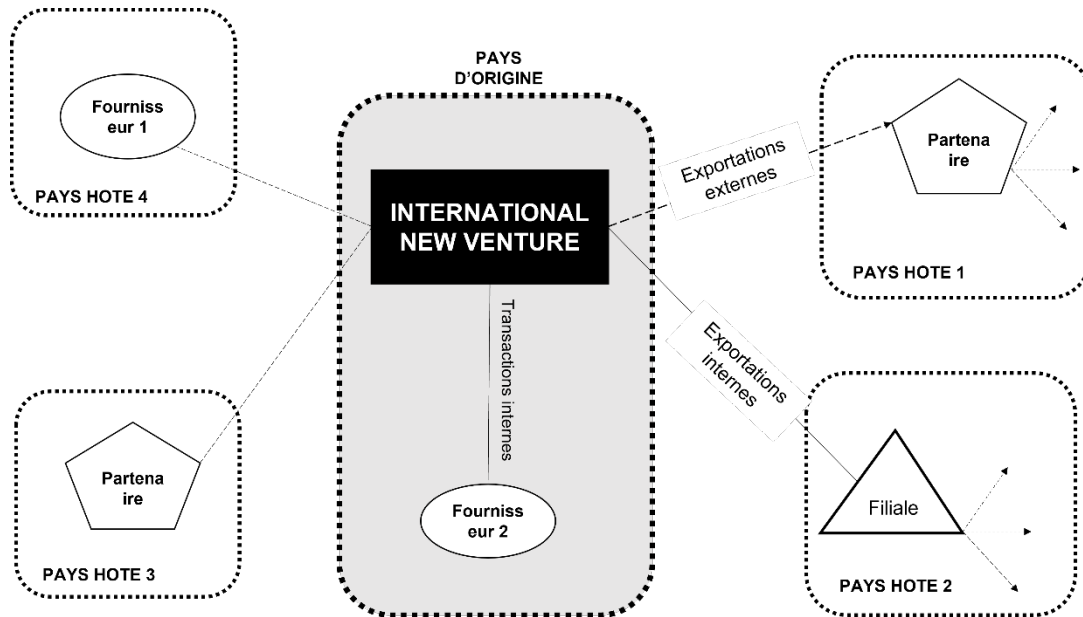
Fourniss eur 1

PAYS HOTE 4

PAYS D'ORIGINE

INTERNATIONAL NEW VENTURE

Exportations externes

Partena ire

PAYS HOTE 1

Transactions internes

Exportations internes

Partena ire

PAYS HOTE 3

Fourniss eur 2

Filiale

PAYS HOTE 2